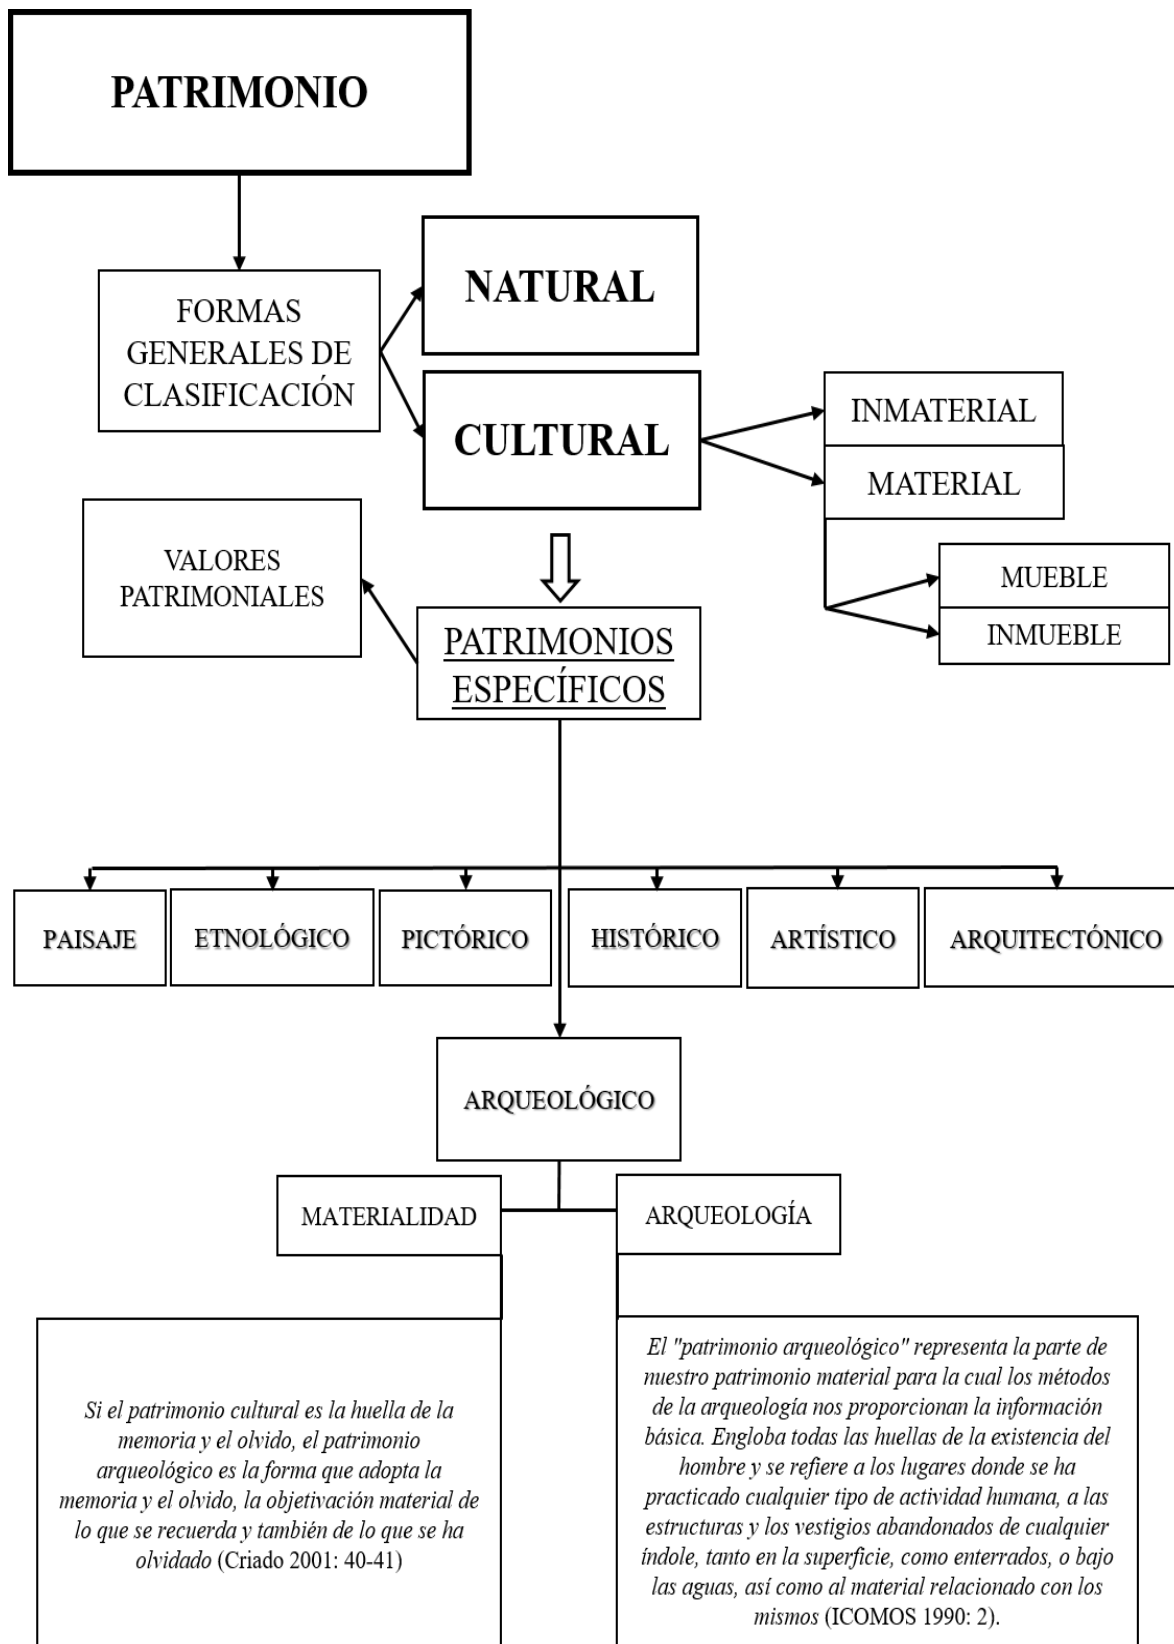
PATRIMONIO

FORMAS GENERALES DE CLASIFICACIÓN

NATURAL

CULTURAL

INMATERIAL

MATERIAL

MUEBLE

INMUEBLE

VALORES PATRIMONIALES

PATRIMONIOS ESPECÍFICOS

PAISAJE

ETNOLÓGICO

PICTÓRICO

HISTÓRICO

ARTÍSTICO

ARQUITECTÓNICO

ARQUEOLÓGICO

MATERIALIDAD

ARQUEOLOGÍA

Si el patrimonio cultural es la huella de la memoria y el olvido, el patrimonio arqueológico es la forma que adopta la memoria y el olvido, la objetivación material de lo que se recuerda y también de lo que se ha olvidado (Criado 2001: 40-41)

El "patrimonio arqueológico" representa la parte de nuestro patrimonio material para la cual los métodos de la arqueología nos proporcionan la información básica. Engloba todas las huellas de la existencia del hombre y se refiere a los lugares donde se ha practicado cualquier tipo de actividad humana, a las estructuras y los vestigios abandonados de cualquier índole, tanto en la superficie, como enterrados, o bajo las aguas, así como al material relacionado con los mismos (ICOMOS 1990: 2).